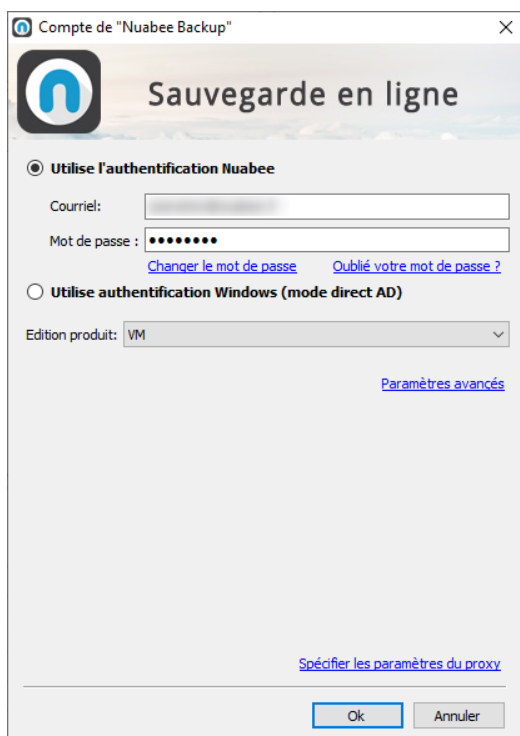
Compte de "Nuabee Backup"

×

Sauvegarde en ligne

Utilise l'authentification Nuabee

Courriel: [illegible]

Mot de passe : ••••••••

Changer le mot de passe

Oublié votre mot de passe ?

Utilise authentification Windows (mode direct AD)

Edition produit: VM

Paramètres avancés

Spécifier les paramètres du proxy

Ok

Annuler